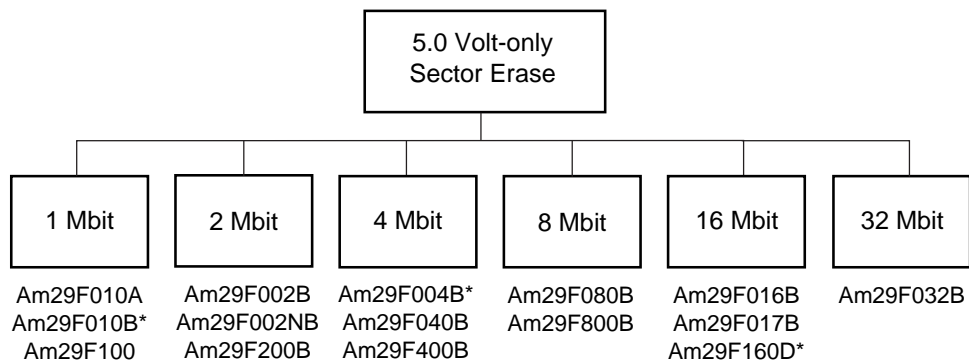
5.0 Volt-only Sector Erase

1 Mbit

2 Mbit

4 Mbit

8 Mbit

16 Mbit

32 Mbit

Am29F010A
Am29F010B*
Am29F100

Am29F002B
Am29F002NB
Am29F200B

Am29F004B*
Am29F040B
Am29F400B

Am29F080B
Am29F800B

Am29F016B
Am29F017B
Am29F160D*

Am29F032B